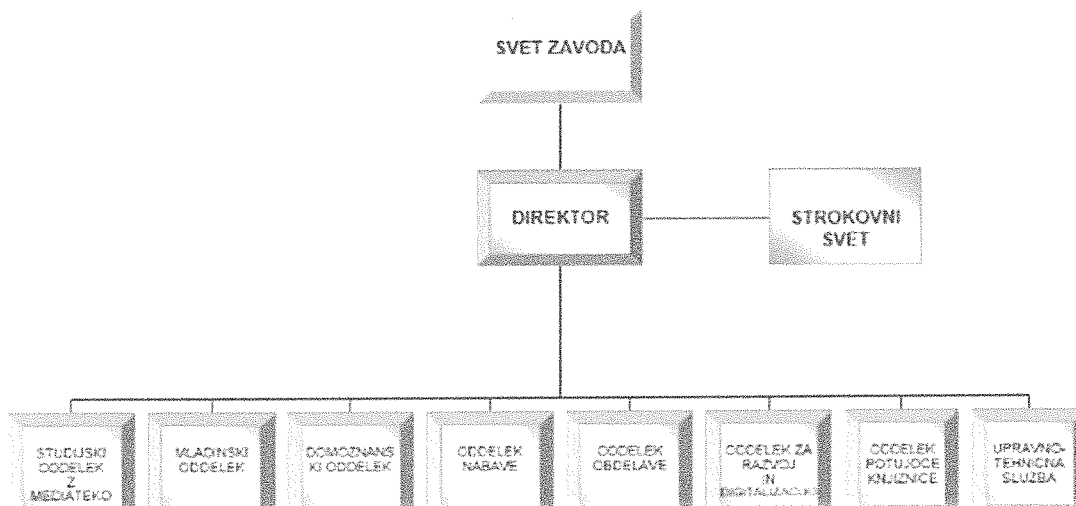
SVET ZAVODA

DIREKTOR

STROKOVNI SVET

STUDIJSKI ODDELEK Z MEDIATEKO

MLADINSKI ODDELEK

DOMOZNANSKI ODDELEK

ODDELEK NABAVE

ODDELEK OBDELAVE

ODDELEK ZA RAZVOJ IN DIGITALIZACIJO

ODDELEK POTUJOČE KNJIŽNICE

UPRAVNO-TEHNIČNA SLUŽBA